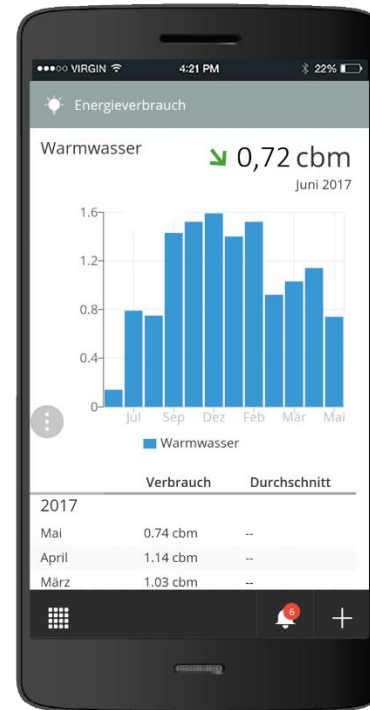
●●●○○ VIRGIN 4:21 PM 22%

Energieverbrauch

Warmwasser

0,72 cbm
Juni 2017

1.6
1.2
0.8
0.4
0

Jul Sep Dez Feb Mär Mai

Warmwasser

| | Verbrauch | Durchschnitt |
|---|---|---|
| 2017 | | |
| Mai | 0.74 cbm | -- |
| April | 1.14 cbm | -- |
| März | 1.03 cbm | -- |

6